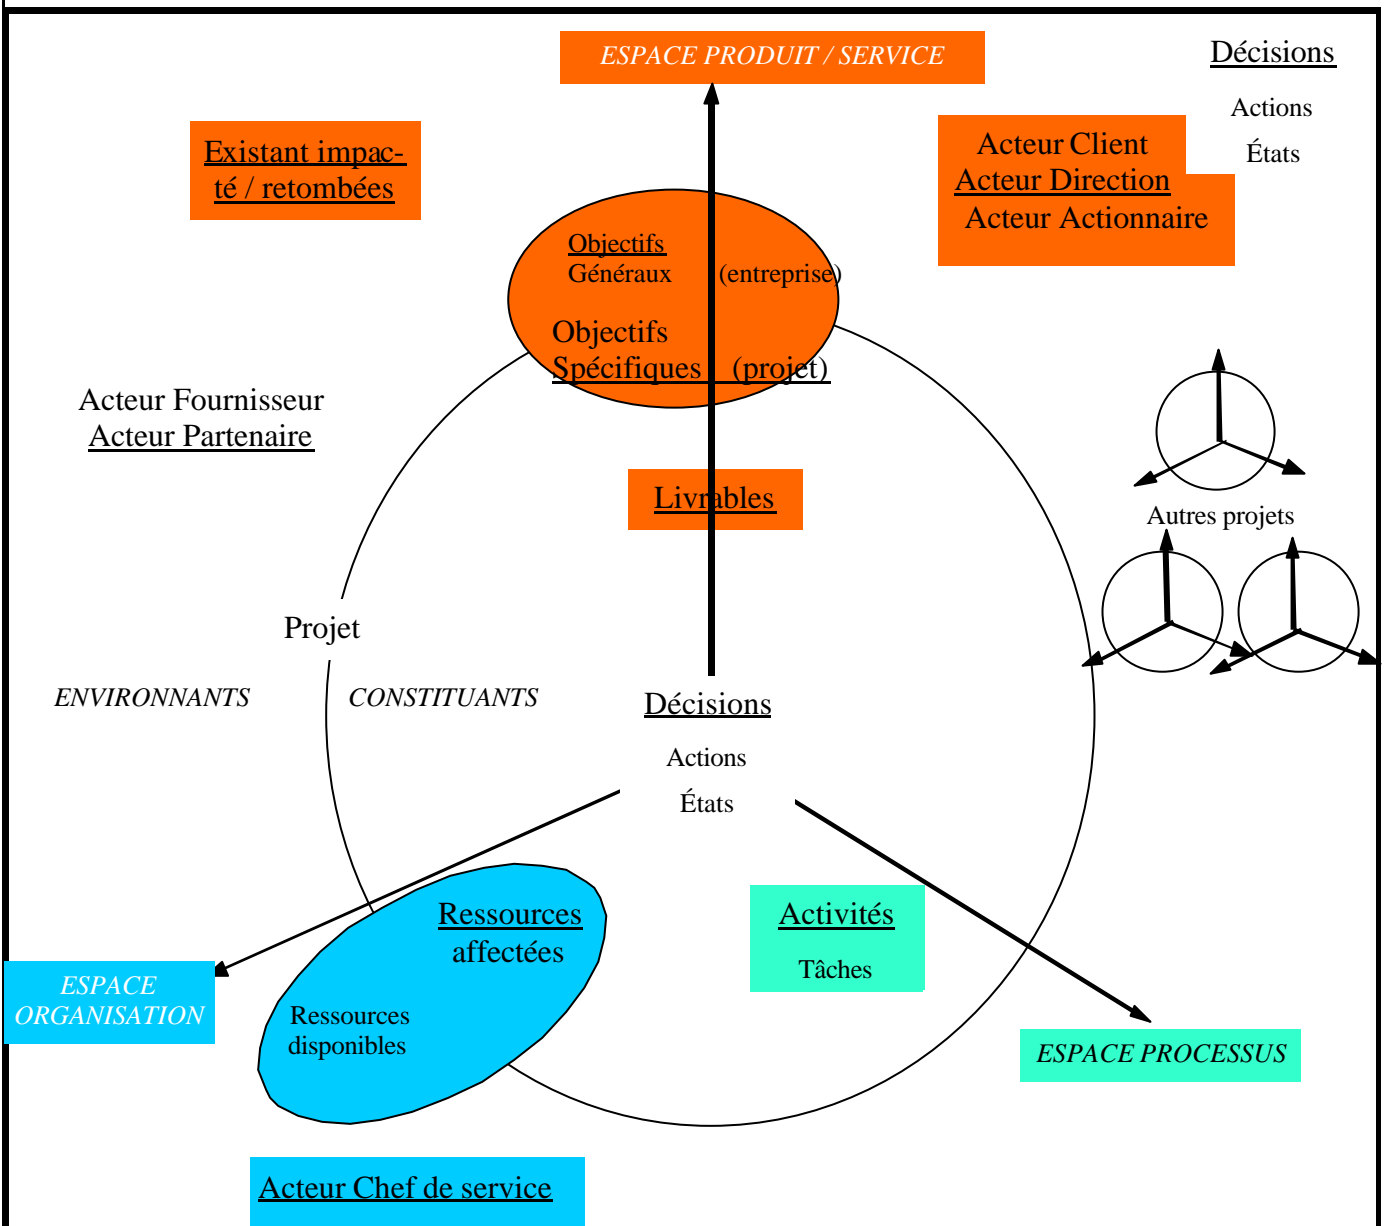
ESPACE PRODUIT / SERVICE

Décisions

Actions

États

Existant impacté / retombées

Acteur Client
Acteur Direction
Acteur Actionnaire

Objectifs
Généraux (entreprise)

Objectifs
Spécifiques (projet)

Acteur Fournisseur
Acteur Partenaire

Livrables

Autres projets

Projet

ENVIRONNANTS

CONSTITUANTS

Décisions

Actions

États

Ressources
affectées

Activités

Tâches

ESPACE
ORGANISATION

Ressources
disponibles

ESPACE PROCESSUS

Acteur Chef de service